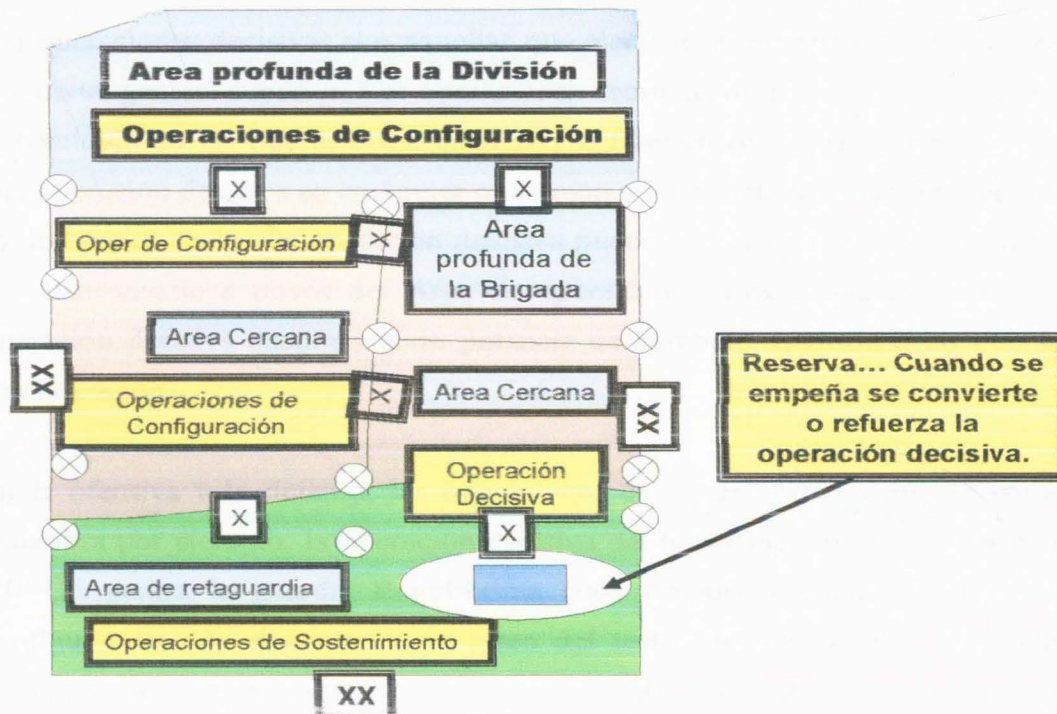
Area profunda de la División

Operaciones de Configuración

X

X

Oper de Configuración

X

Area profunda de la Brigada

Area Cercana

XX

Operaciones de Configuración

X

Area Cercana

XX

Reserva... Cuando se empeña se convierte o refuerza la operación decisiva.

Operación Decisiva

X

X

Area de retaguardia

Operaciones de Sostenimiento

XX